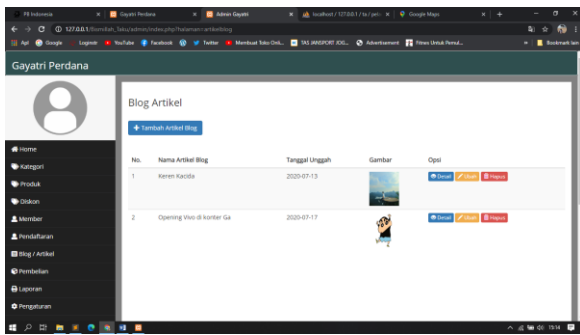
FB Indonesia × Gayatri Perdana × Admin Gayatri × localhost / 127.0.0.1 / ta / pro × Google Maps × +

127.0.0.1/Bismillah_Tatu/admin/index.php?halaman=artikelblog

Apl Google Loginitr YouTube Facebook Twitter Membuat Toko Onli... TAS JANSPORT JOG... Advertisement Fitnes Untuk Pemul... Bookmark lain

Gayatri Perdana

Home
Kategori
Produk
Diskon
Member
Pendaftaran
Blog / Artikel
Pembelian
Laporan
Pengaturan

Blog Artikel

+ Tambah Artikel Blog

| No. | Nama Artikel Blog | Tanggal Unggah | Gambar | Opsi |
|---|---|---|---|---|
| 1 | Keren Kacida | 2020-07-13 | | Detail Ubah Hapus |
| 2 | Opening Vivo di konter Ga | 2020-07-17 | | Detail Ubah Hapus |

15:14